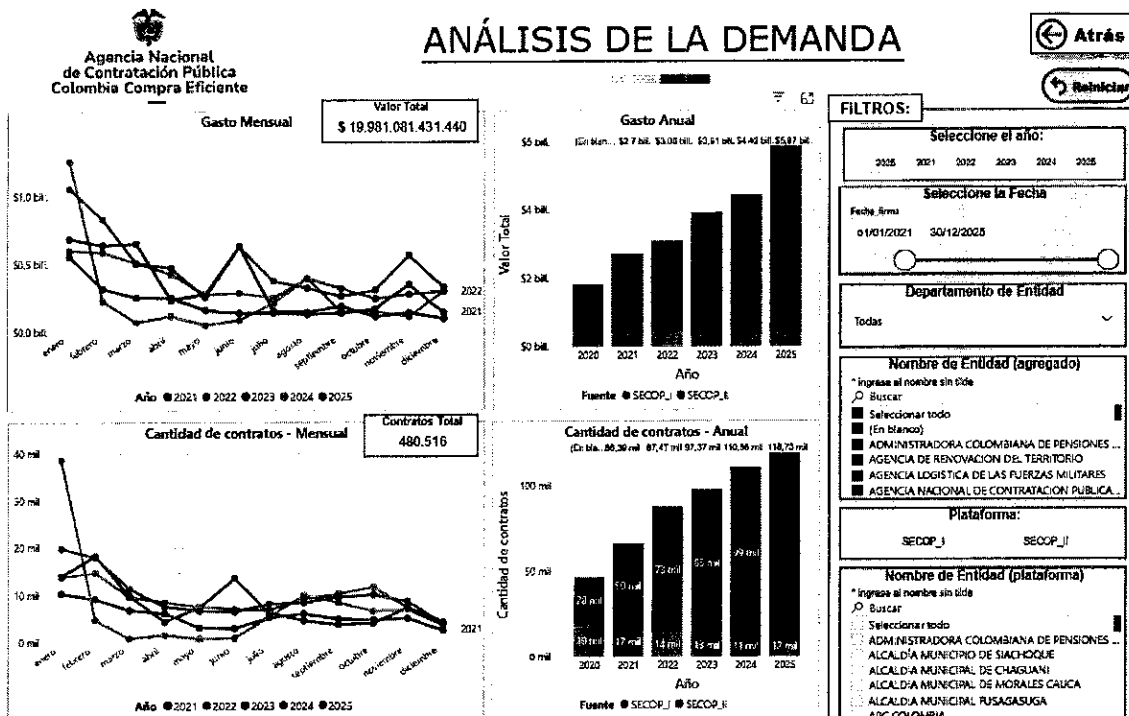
Agencia Nacional de Contratación Pública Colombia Compra Eficiente

ANÁLISIS DE LA DEMANDA

Atrás

Reiniciar

Gasto Mensual

Valor Total
$ 19.981.081.431.440

$1,0 bill.
$0,5 bill.
$0,0 bill.

enero febrero marzo abril mayo junio julio agosto septiembre octubre noviembre diciembre

2022
2021

Año ● 2021 ● 2022 ● 2023 ● 2024 ● 2025

Gasto Anual

(En blan... $2,7 bill. $3,08 bill. $3,61 bill. $4,40 bill. $5,87 bill.

$6 bill.
$4 bill.
$2 bill.
$0 bill.

Valor Total

2020 2021 2022 2023 2024 2025
Año

Fuente ● SECOP_I ● SECOP_II

FILTROS:

Seleccione el año:
2020 2021 2022 2023 2024 2025

Seleccione la Fecha
Fecha_firma
01/01/2021 30/12/2025

Departamento de Entidad
Todas

Nombre de Entidad (agregado)
* ingrese el nombre sin tilde
Buscar
Seleccionar todo
(En blanco)
ADMINISTRADORA COLOMBIANA DE PENSIONES ...
AGENCIA DE RENOVACION DEL TERRITORIO
AGENCIA LOGISTICA DE LAS FUERZAS MILITARES
AGENCIA NACIONAL DE CONTRATACION PUBLICA ...

Plataforma:
SECOP_I SECOP_II

Nombre de Entidad (plataforma)
* ingrese el nombre sin tilde
Buscar
Seleccionar todo
ADMINISTRADORA COLOMBIANA DE PENSIONES ...
ALCALDIA MUNICIPIO DE SIACHOQUE
ALCALDIA MUNICIPAL DE CHAGUANI
ALCALDIA MUNICIPAL DE MORALES CAUCA
ALCALDIA MUNICIPAL FUSAGASUGA
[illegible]

Cantidad de contratos - Mensual

Contratos Total
480.516

40 mil
30 mil
20 mil
10 mil
0 mil

enero febrero marzo abril mayo junio julio agosto septiembre octubre noviembre diciembre

2021

Año ● 2021 ● 2022 ● 2023 ● 2024 ● 2025

Cantidad de contratos - Anual

(En bla... 86,39 mil 67,47 mil 87,37 mil 110,36 mil 118,73 mil

100 mil
50 mil
0 mil

Cantidad de contratos

28 mil 50 mil 73 mil 85 mil 99 mil
39 mil 17 mil 14 mil 15 mil 11 mil 12 mil

2020 2021 2022 2023 2024 2025
Año

Fuente ● SECOP_I ● SECOP_II